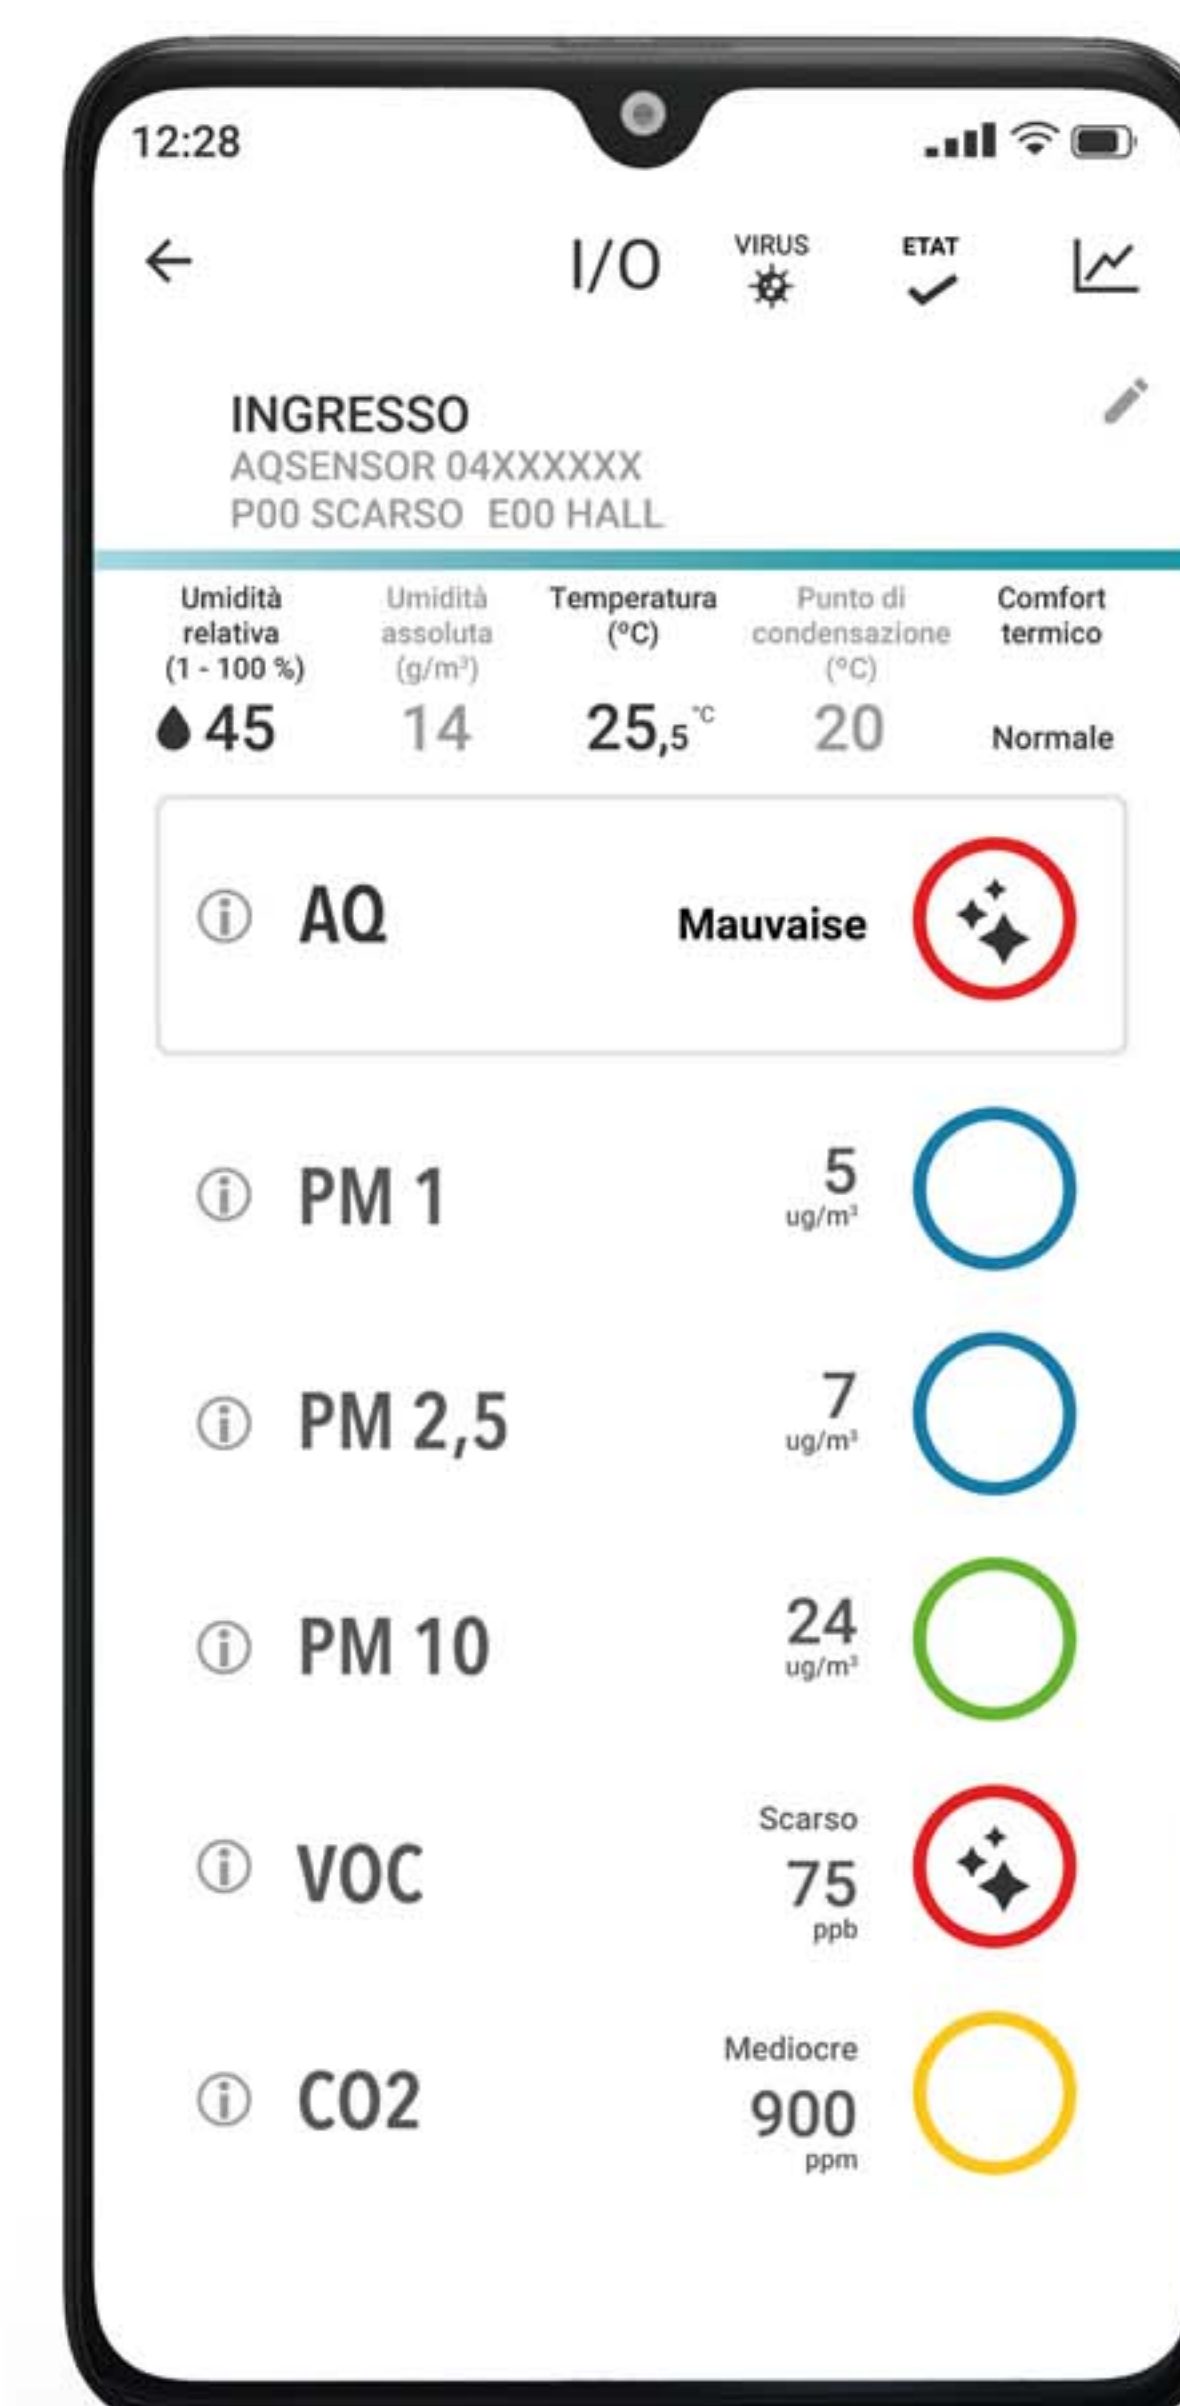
12:28

←  I/O  VIRUS  ETAT

INGRESSO
AQSENSOR 04XXXXXX
P00 SCARSO E00 HALL

| Umidità relativa (1 - 100 %) | Umidità assoluta (g/m³) | Temperatura (°C) | Punto di condensazione (°C) | Comfort termico |
|---|---|---|---|---|
| 45 | 14 | $25,_5$ °C | 20 | Normale |

AQ Mauvaise

PM 1 5 ug/m³

PM 2,5 7 ug/m³

PM 10 24 ug/m³

VOC Scarso 75 ppb

CO2 Mediocre 900 ppm